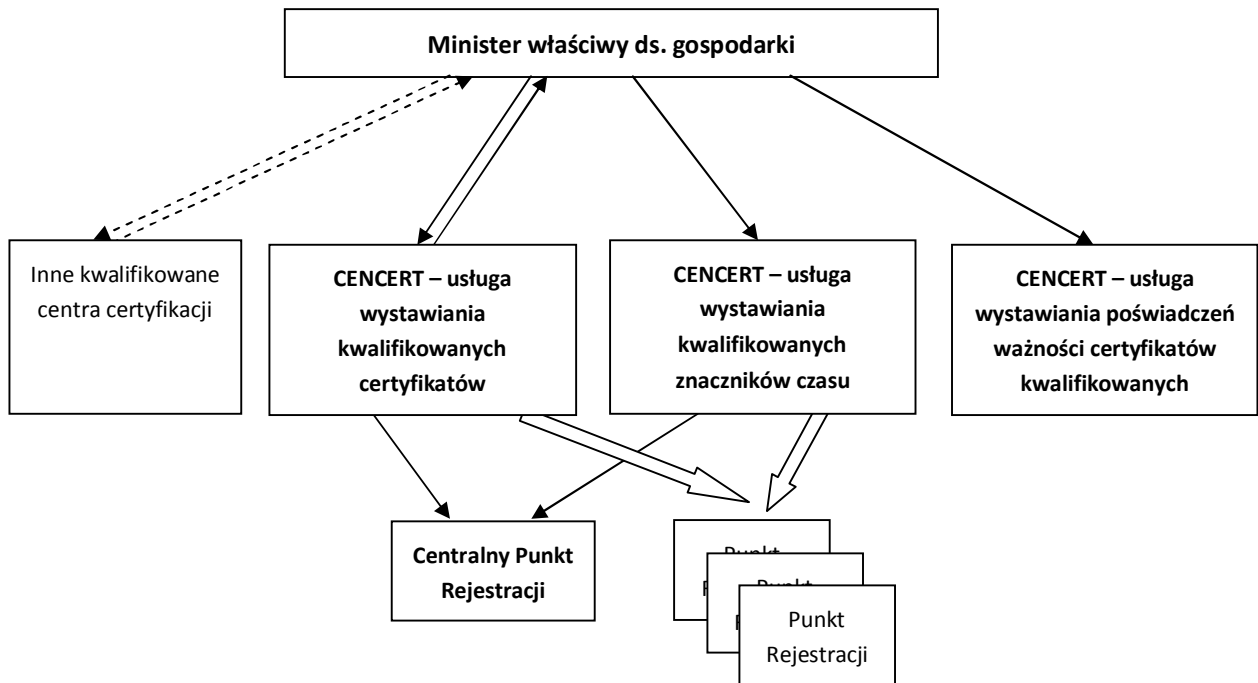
Minister właściwy ds. gospodarki

Inne kwalifikowane centra certyfikacji

CENCERT – usługa wystawiania kwalifikowanych certyfikatów

CENCERT – usługa wystawiania kwalifikowanych znaczników czasu

CENCERT – usługa wystawiania poświadczeń ważności certyfikatów kwalifikowanych

Centralny Punkt Rejestracji

Punkt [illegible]

Punkt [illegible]

Punkt Rejestracji